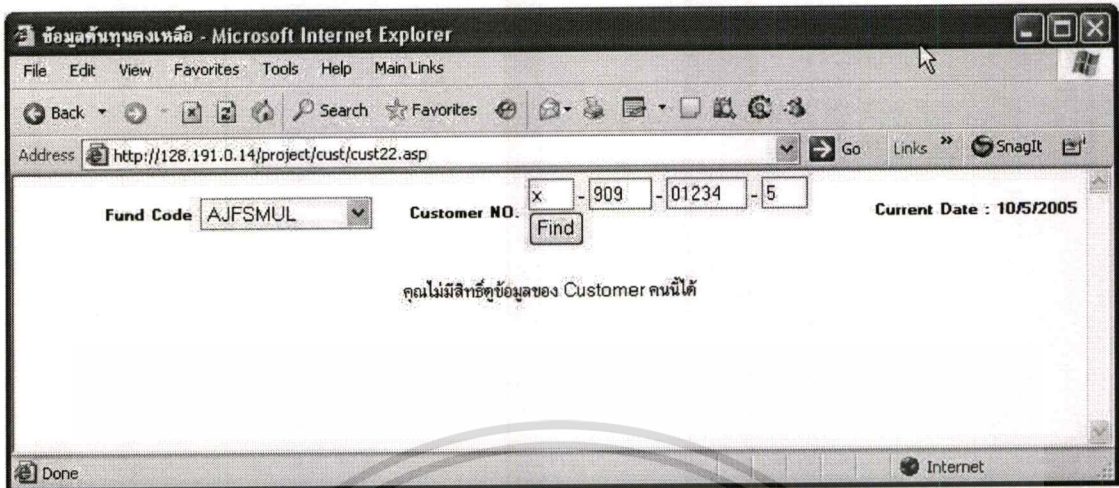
ข้อมูลต้นทุนคงเหลือ - Microsoft Internet Explorer

File Edit View Favorites Tools Help Main Links

Back Search Favorites

Address http://128.191.0.14/project/cust/cust22.asp Go Links » SnagIt

Fund Code AJFSMUL Customer NO. x - 909 - 01234 - 5 Find Current Date : 10/5/2005

คุณไม่มีสิทธิ์ดูข้อมูลของ Customer คนนี้ได้

Done Internet